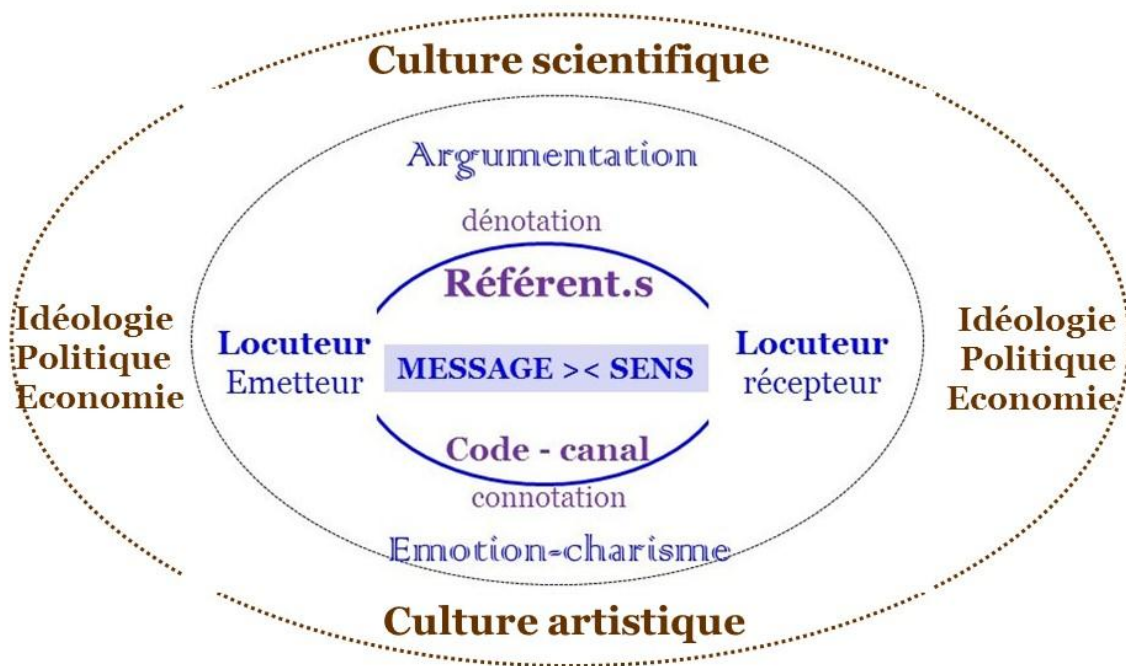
Culture scientifique

Argumentation

dénotation

Référent.s

Idéologie
Politique
Economie

Locuteur
Emetteur

MESSAGE >< SENS

Locuteur
récepteur

Idéologie
Politique
Economie

Code - canal

connotation

Emotion-charisme

Culture artistique